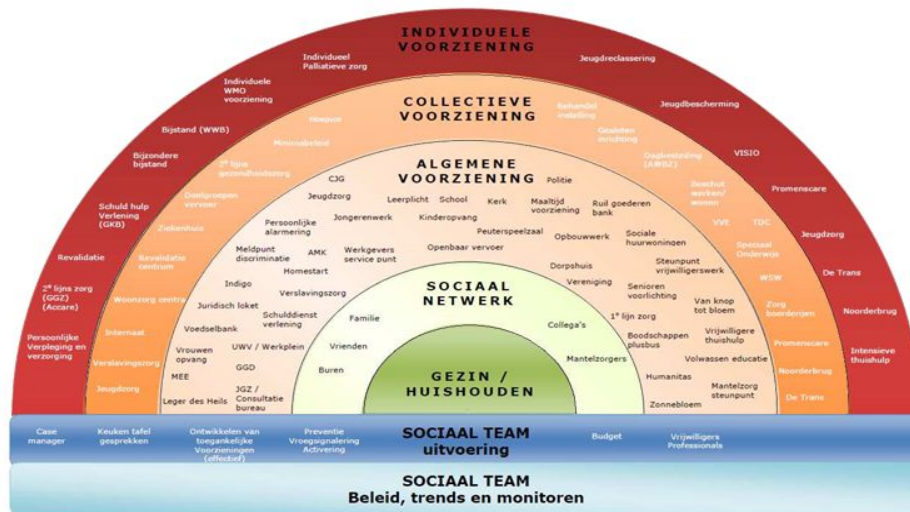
INDIVIDUELE VOORZIENING

Individueel Palliatieve zorg

Individuele WMO voorziening

Bijstand (WWB)

Bijzondere bijstand

Schuld hulp Verlening (GKB)

Revalidatie

2e lijns zorg (GGZ) (Accare)

Persoonlijke Verpleging en verzorging

Jeugdreclassering

Jeugdbescherming

VISIO

Promenscare

Jeugdzorg

De Trans

Noorderbrug

Intensieve thuishulp

COLLECTIEVE VOORZIENING

Hospice

Minimabeleid

2e lijns gezondheidszorg

Dansgroepen vervoer

Ziekenhuis

Revalidatie centrum

Woonzorg centra

Internaat

Verslavingszorg

Jeugdzorg

Behandel instelling

Gezinsvervanging

Dagbesteding (AWBZ)

Beschut werken/ wonen

VVE

TDC

Speciaal Onderwijs

WSW

Zorg boerderijen

Promenscare

Noorderbrug

De Trans

ALGEMENE VOORZIENING

CJG

Politie

Jeugdzorg

Leerplicht

School

Kerk

Maaltijd voorziening

Ruil goederen bank

Persoonlijke alarmering

Jongerenwerk

Kinderopvang

Peuterspeelzaal

Opbouwwerk

Sociale huurwoningen

Meldpunt discriminatie

AMK

Werkgevers service punt

Openbaar vervoer

Dorpshuis

Steunpunt vrijwilligerswerk

Indigo

Homestart

Vereniging

Senioren voorlichting

Juridisch loket

Verslavingszorg

Van knop tot bloem

Voedselbank

Schulddienst verlening

1e lijn zorg

Vrijwilligere thuishulp

Vrouwen opvang

UWV / Werkplein

Boodschappen plusbus

GGD

Volwassen educatie

MEE

JGZ / Consultatie bureau

Humanitas

Mantelzorg steunpunt

Leger des Heils

Zonnebloem

SOCIAAL NETWERK

Familie

Collega's

Vrienden

Mantelzorgers

Buren

GEZIN / HUISHOUDEN

Case manager

Keuken tafel gesprekken

Ontwikkelen van toegankelijke Voorzieningen (effectief)

Preventie Vroegsignalering Activering

SOCIAAL TEAM uitvoering

Budget

Vrijwilligers Professionals

SOCIAAL TEAM Beleid, trends en monitoren